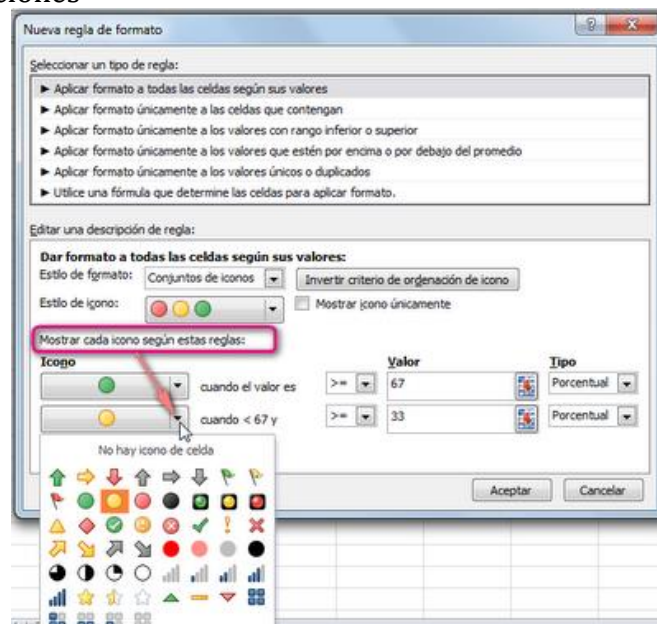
Nueva regla de formato

Seleccionar un tipo de regla:

► Aplicar formato a todas las celdas según sus valores
► Aplicar formato únicamente a las celdas que contengan
► Aplicar formato únicamente a los valores con rango inferior o superior
► Aplicar formato únicamente a los valores que estén por encima o por debajo del promedio
► Aplicar formato únicamente a los valores únicos o duplicados
► Utilice una fórmula que determine las celdas para aplicar formato.

Editar una descripción de regla:

Dar formato a todas las celdas según sus valores:

Estilo de formato: Conjuntos de iconos

Invertir criterio de ordenación de icono

Estilo de icono:

Mostrar icono únicamente

Mostrar cada icono según estas reglas:

| Icono | | | Valor | Tipo |
|---|---|---|---|---|
| | cuando el valor es | >= | 67 | Porcentual |
| | cuando < 67 y | >= | 33 | Porcentual |

No hay icono de celda

Aceptar

Cancelar